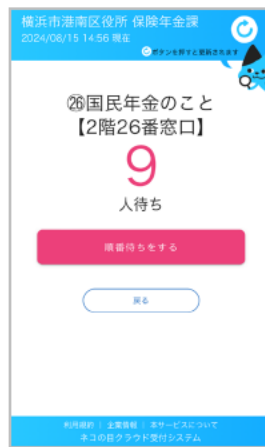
横浜市港南区役所 保険年金課
2024/08/15 14:56 現在
ボタンを押すと更新されます

㉖国民年金のこと
【2階26番窓口】
9
人待ち

順番待ちをする

戻る

利用規約 | 企業情報 | 本サービスについて
ネコの目クラウド受付システム